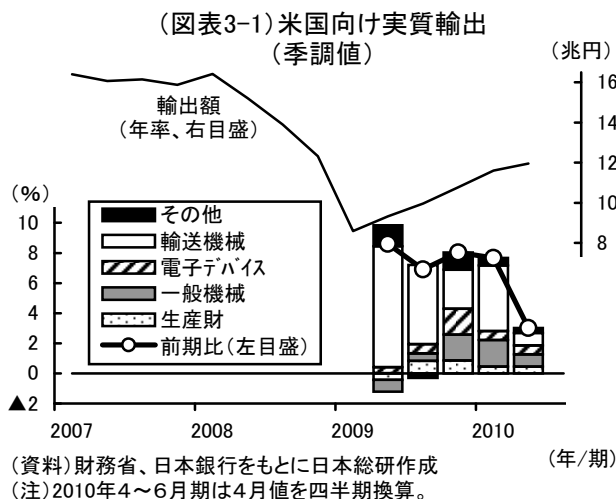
(図表3-1)米国向け実質輸出
(季調値)

(兆円)
16
14
12
10
8

輸出額
(年率、右目盛)

(%)
10
8
6
4
2
0
▲2

その他
輸送機械
電子デバイス
一般機械
生産財
前期比(左目盛)

2007
2008
2009
2010
(年/期)

(資料)財務省、日本銀行をもとに日本総研作成
(注)2010年4～6月期は4月値を四半期換算。